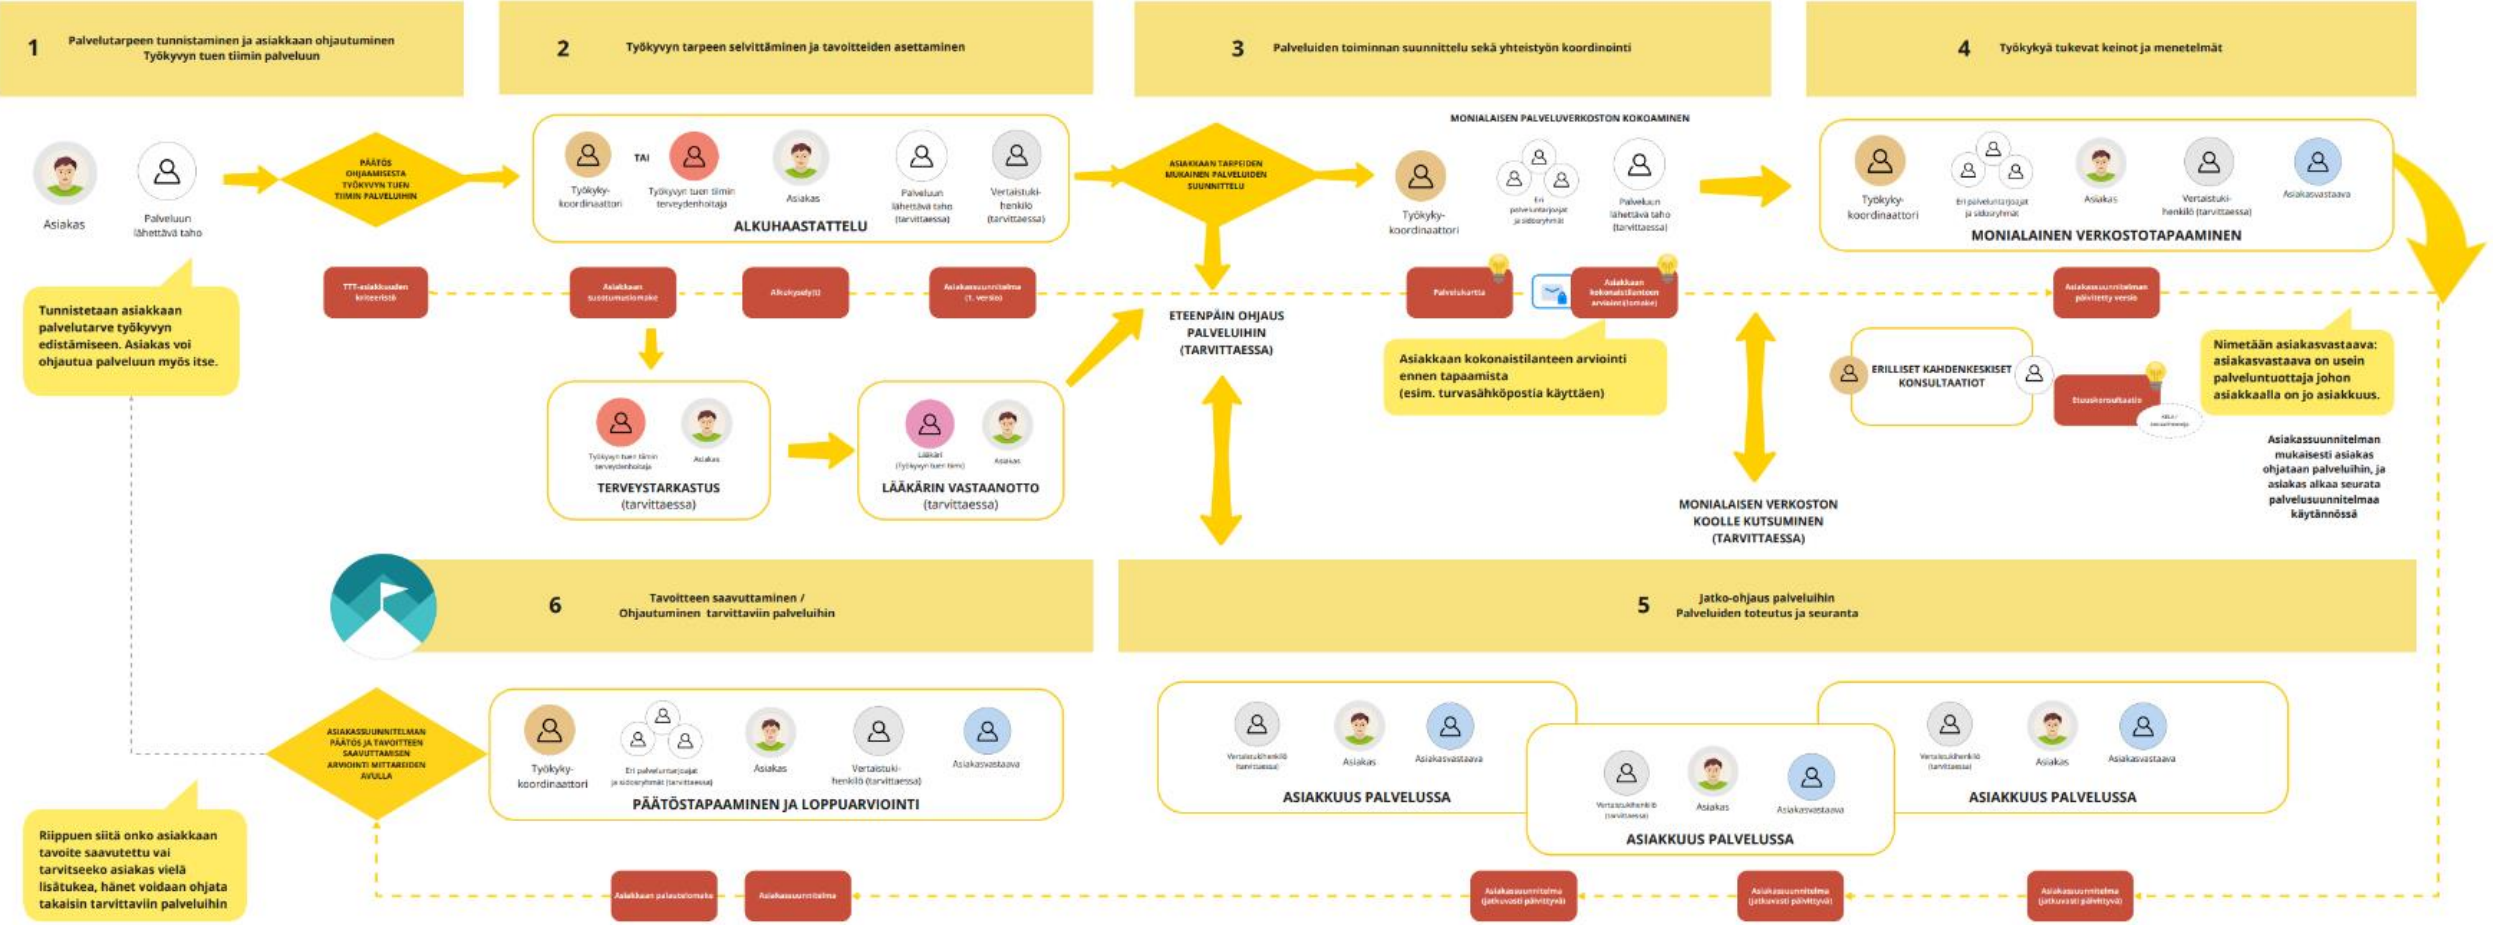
1 Palvelutarpeen tunnistaminen ja asiakkaan ohjautuminen Työkyvyn tuen tiimin palveluun

2 Työkyvyn tarpeen selvittäminen ja tavoitteiden asettaminen

3 Palveluiden toiminnan suunnittelu sekä yhteistyön koordinointi

4 Työkykyä tukevat keinot ja menetelmät

Asiakas

Palveluun lähettävä taho

PÄÄTÖS OHJAAMISESTA TYÖKYVYN TUEN TIIMIN PALVELUIHIN

Työkyky-koordinaattori

TAI

Työkyvyn tuen tiimin terveydenhoitaja

Asiakas

Palveluun lähettävä taho (tarvittaessa)

Vertaistuki-henkilö (tarvittaessa)

ALKUHAASTATTELU

ASIAKKAAN TARPEIDEN MUKAINEN PALVELUIDEN SUUNNITTELU

MONIALAISEN PALVELUVERKOSTON KOKOAMINEN

Työkyky-koordinaattori

Eri palveluntarjoajat ja sidosryhmät

Palveluun lähettävä taho (tarvittaessa)

Työkyky-koordinaattori

Eri palveluntarjoajat ja sidosryhmät

Asiakas

Vertaistuki-henkilö (tarvittaessa)

Asiakasvastaava

MONIALAINEN VERKOSTOTAPAAMINEN

TTT-asiakkuuden kriteeristö

Asiakkaan suostumuslomake

Alkukysely(t)

Asiakassuunnitelma (1. versio)

Palvelukartta

Asiakkaan kokonaistilanteen arviointilomake

Asiakassuunnitelman päivitetty versio

Tunnistetaan asiakkaan palvelutarve työkyvyn edistämiseen. Asiakas voi ohjautua palveluun myös itse.

ETEENPÄIN OHJAUS PALVELUIHIN (TARVITTAESSA)

Asiakkaan kokonaistilanteen arviointi ennen tapaamista (esim. turvasähköpostia käyttäen)

ERILLISET KAHDENKESKISET KONSULTAATIOT

Etäkonsultaatio

Nimetään asiakasvastaava: asiakasvastaava on usein palveluntuottaja johon asiakkaalla on jo asiakkuus.

Työkyvyn tuen tiimin terveydenhoitaja

Asiakas

TERVEYSTARKASTUS (tarvittaessa)

Lääkäri (Työkyvyn tuen tiimi)

Asiakas

LÄÄKÄRIN VASTAANOTTO (tarvittaessa)

MONIALAISEN VERKOSTON KOOLLE KUTSUMINEN (TARVITTAESSA)

Asiakassuunnitelman mukaisesti asiakas ohjataan palveluihin, ja asiakas alkaa seurata palvelusuunnitelmaa käytännössä

6 Tavoitteen saavuttaminen / Ohjautuminen tarvittaviin palveluihin

5 Jatko-ohjaus palveluihin Palveluiden toteutus ja seuranta

ASIAKASSUUNNITELMAN PÄÄTÖS JA TAVOITTEEN SAAVUTTAMISEN ARVIOINTI MITTAREIDEN AVULLA

Työkyky-koordinaattori

Eri palveluntarjoajat ja sidosryhmät (tarvittaessa)

Asiakas

Vertaistuki-henkilö (tarvittaessa)

Asiakasvastaava

PÄÄTÖSTAPAAMINEN JA LOPPUARVIOINTI

Vertaistukihenkilö (tarvittaessa)

Asiakas

Asiakasvastaava

ASIAKKUUS PALVELUSSA

Vertaistukihenkilö (tarvittaessa)

Asiakas

Asiakasvastaava

ASIAKKUUS PALVELUSSA

Vertaistukihenkilö (tarvittaessa)

Asiakas

Asiakasvastaava

ASIAKKUUS PALVELUSSA

Riippuen siitä onko asiakkaan tavoite saavutettu vai tarvitseeko asiakas vielä lisätukea, hänet voidaan ohjata takaisin tarvittaviin palveluihin

Asiakkaan palautelomake

Asiakassuunnitelma

Asiakassuunnitelma (jatkuvasti päivittyvä)

Asiakassuunnitelma (jatkuvasti päivittyvä)

Asiakassuunnitelma (jatkuvasti päivittyvä)